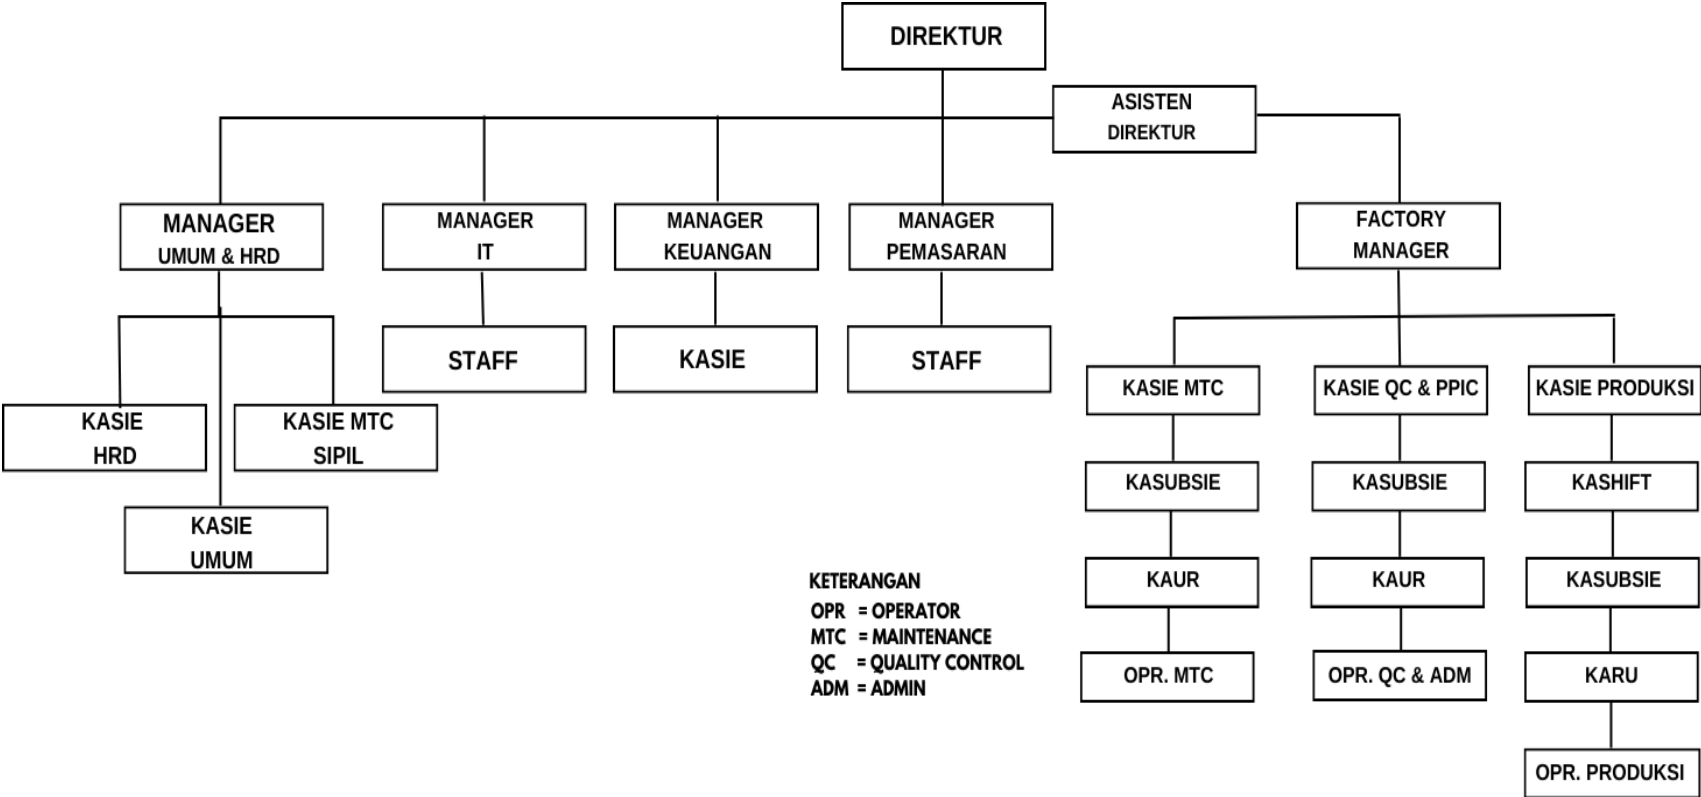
DIREKTUR

ASISTEN
DIREKTUR

MANAGER
UMUM & HRD

MANAGER
IT

MANAGER
KEUANGAN

MANAGER
PEMASARAN

FACTORY
MANAGER

KASIE
HRD

KASIE MTC
SIPIL

KASIE
UMUM

STAFF

KASIE

STAFF

KASIE MTC

KASUBSIE

KAUR

OPR. MTC

KASIE QC & PPIC

KASUBSIE

KAUR

OPR. QC & ADM

KASIE PRODUKSI

KASHIFT

KASUBSIE

KARU

OPR. PRODUKSI

KETERANGAN
OPR = OPERATOR
MTC = MAINTENANCE
QC = QUALITY CONTROL
ADM = ADMIN